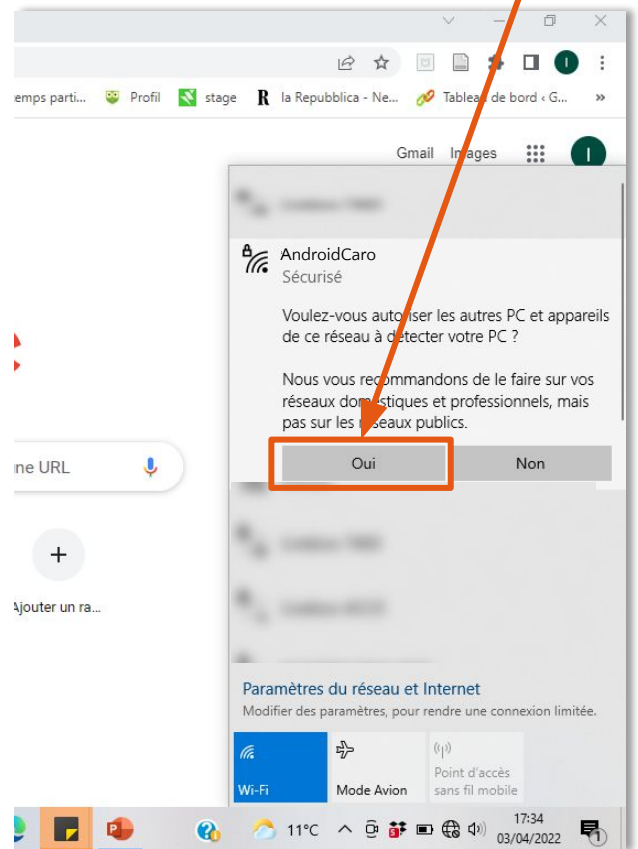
emps parti... Profil stage la Repubblica - Ne... Tableau de bord ‹ G... »

Gmail Images

AndroidCaro
Sécurisé

Voulez-vous autoriser les autres PC et appareils de ce réseau à détecter votre PC ?

Nous vous recommandons de le faire sur vos réseaux domestiques et professionnels, mais pas sur les réseaux publics.

Oui Non

ne URL

Ajouter un ra...

Paramètres du réseau et Internet
Modifier des paramètres, pour rendre une connexion limitée.

Wi-Fi
Mode Avion
Point d'accès sans fil mobile

11°C
17:34
03/04/2022